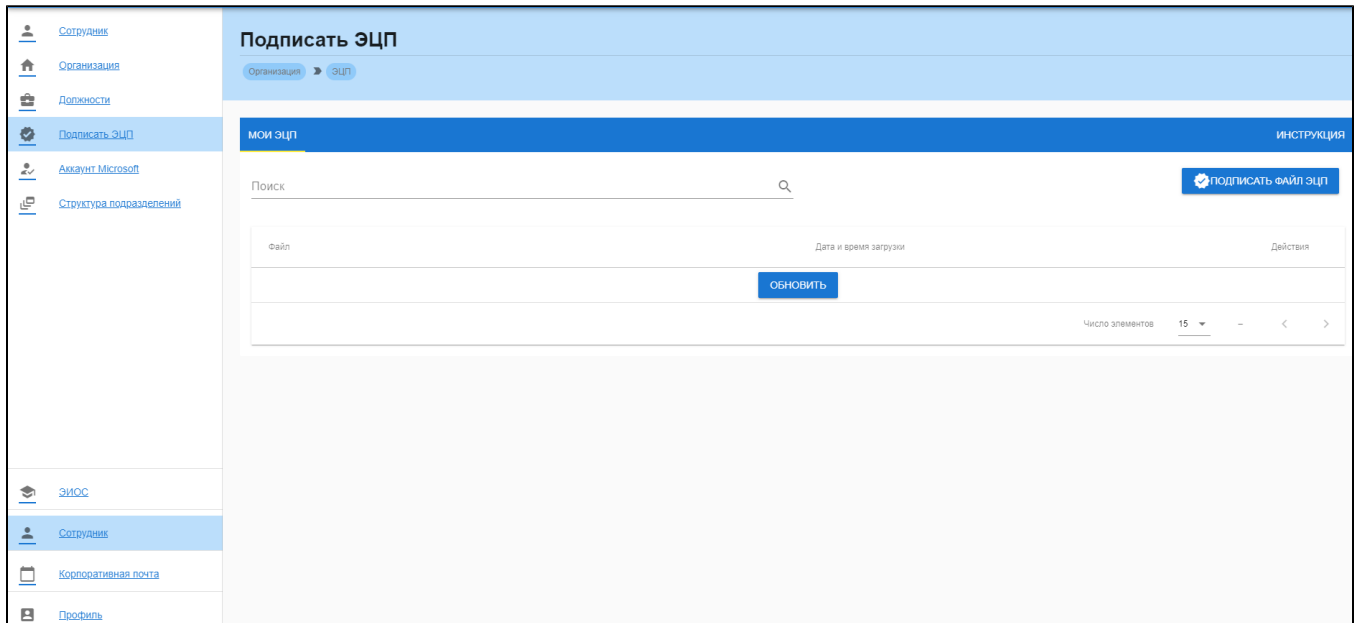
Сотрудник
Организация
Должности
Подписать ЭЦП
Аккаунт Microsoft
Структура подразделений

Подписать ЭЦП

Организация › ЭЦП

МОИ ЭЦП
ИНСТРУКЦИЯ

Поиск

ПОДПИСАТЬ ФАЙЛ ЭЦП

| Файл | Дата и время загрузки | Действия |
|---|---|---|

ОБНОВИТЬ

Число элементов 15 – < >

ЭИОС
Сотрудник
Корпоративная почта
Профиль